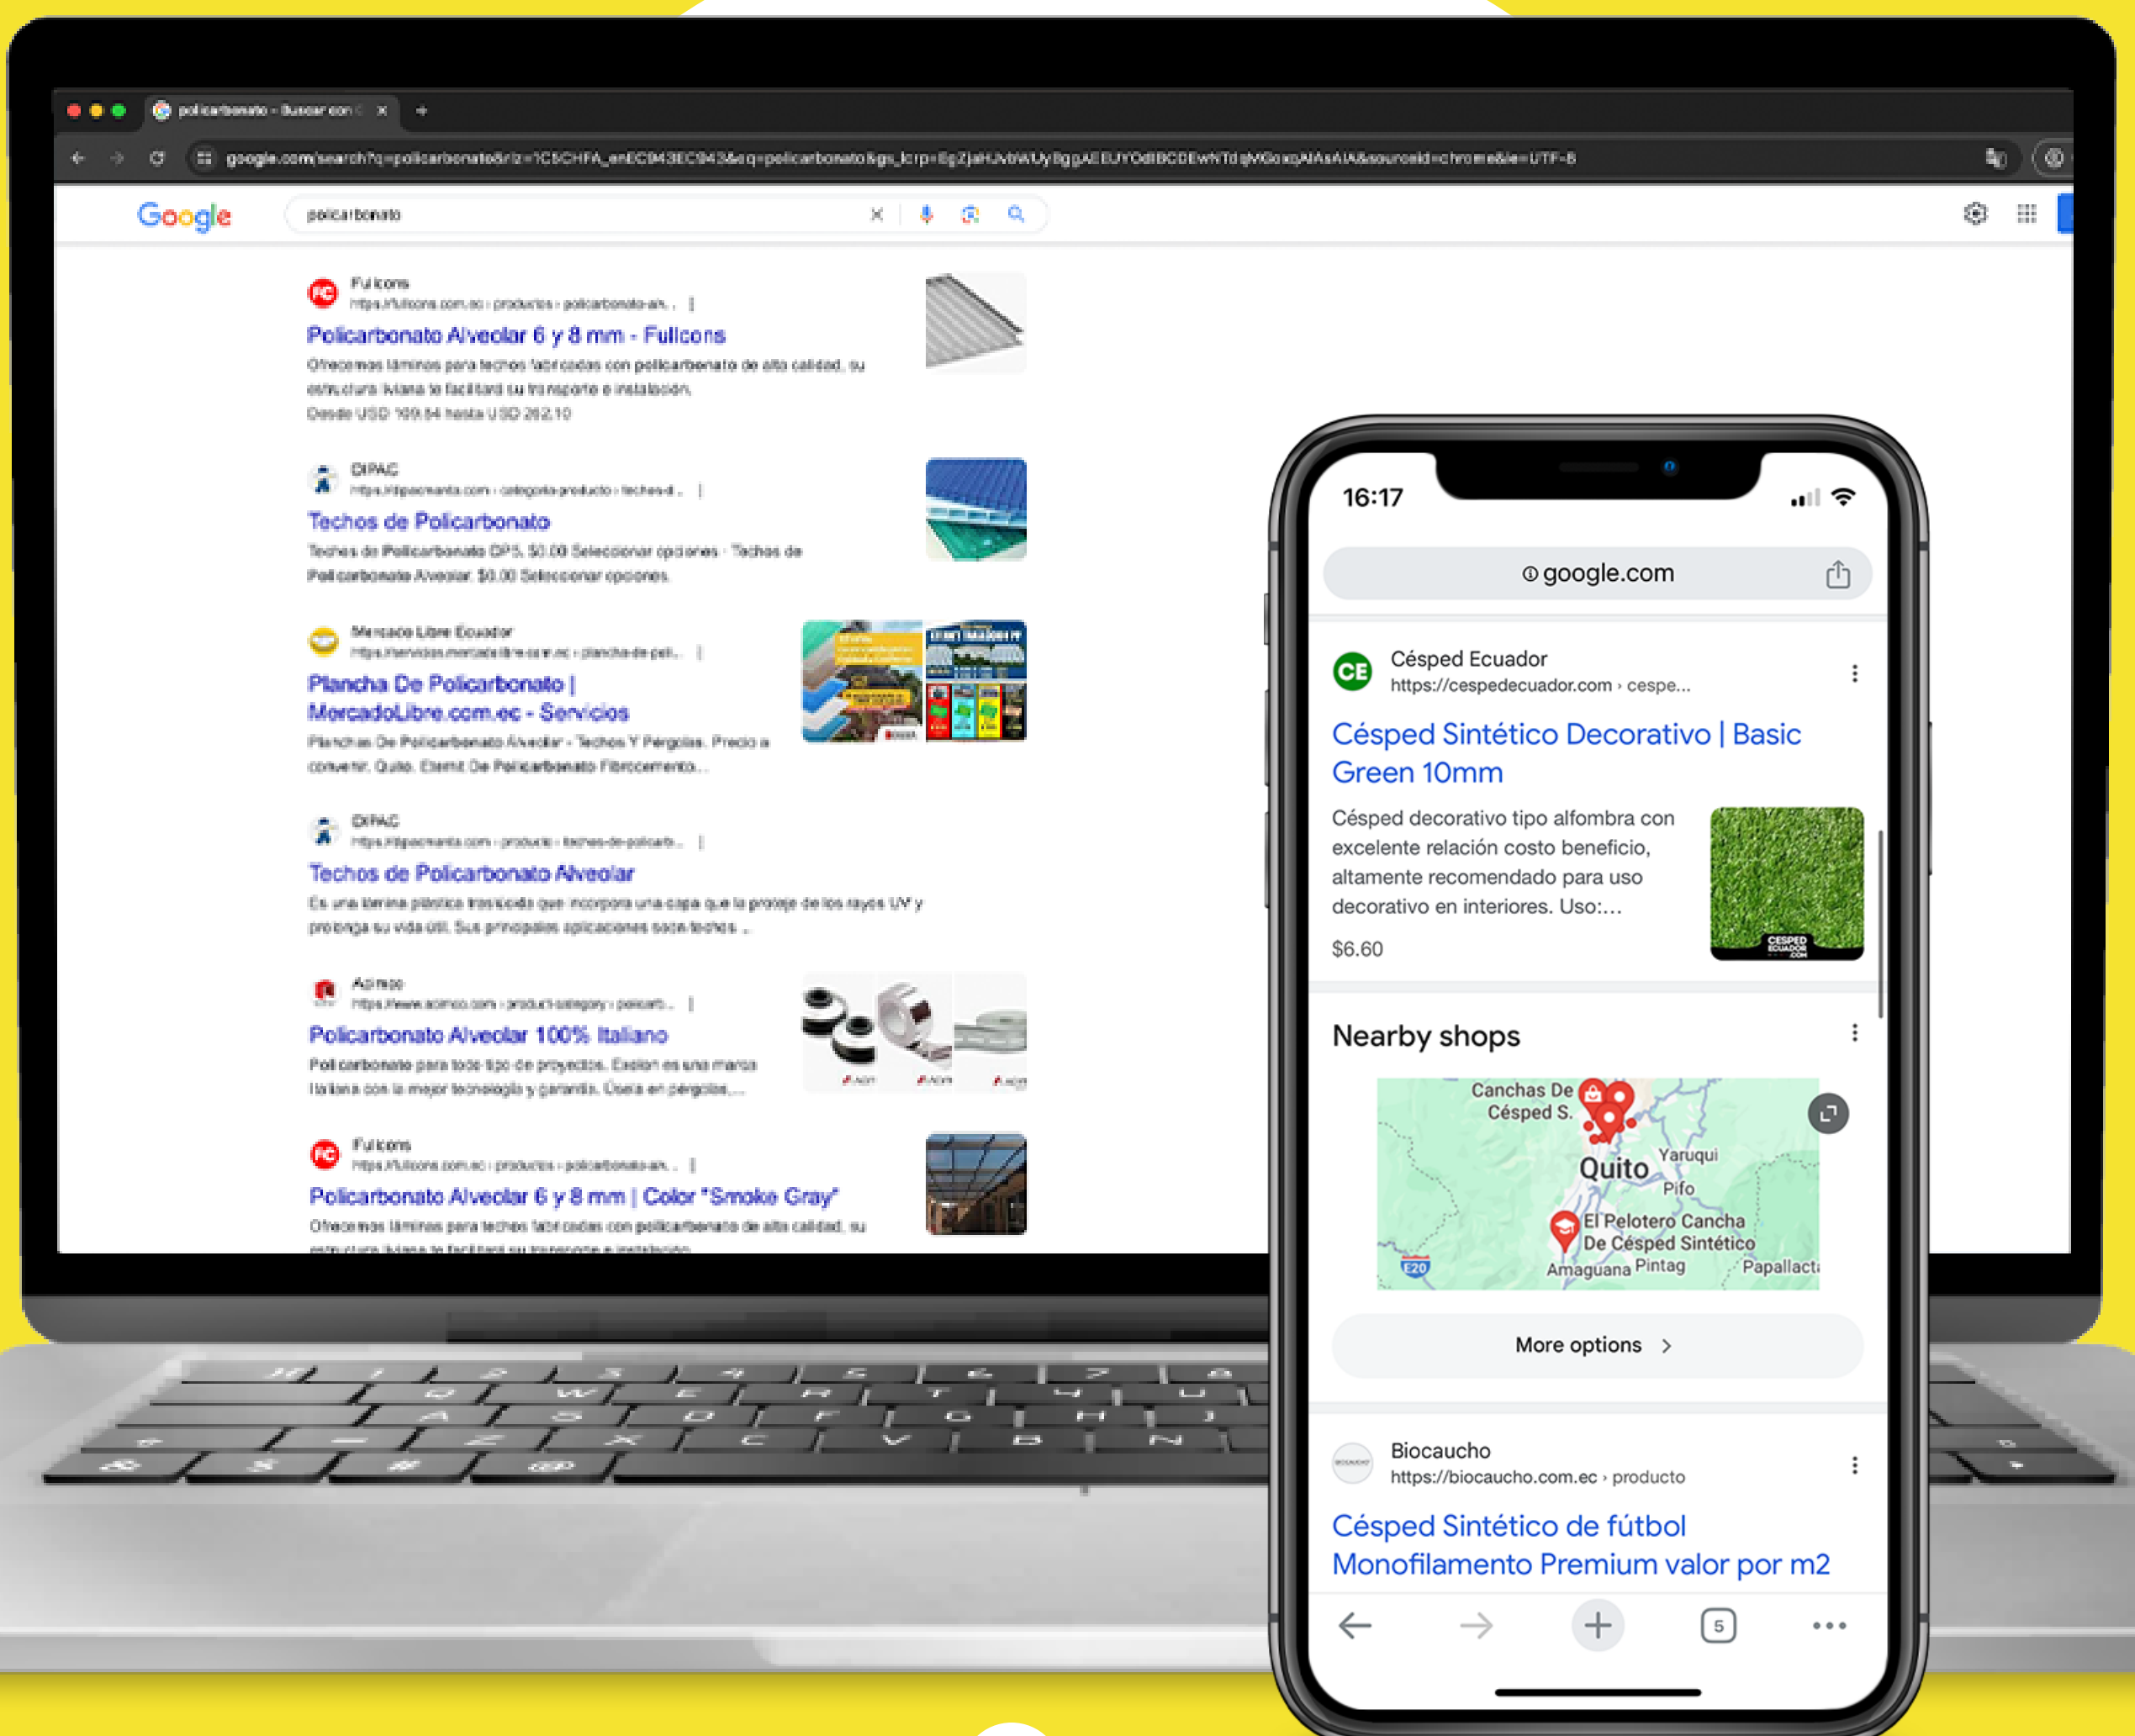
policarbonato - Buscar con G

google.com/search?q=policarbonato&rlz=1C5CHFA_enEC943EC943&oq=policarbonato&gs_lcrp=EgZjaHJvbWUyBggAEEUYOdIBCDEwNTdqMGoxqAIAsAIA&sourceid=chrome&ie=UTF-8

Google

policarbonato

Fullcons
https://fullcons.com.ec › productos › policarbonato-alv...
Policarbonato Alveolar 6 y 8 mm - Fullcons
Ofrecemos láminas para techos fabricadas con policarbonato de alta calidad, su estructura liviana te facilitará su transporte e instalación.
Desde USD 169.84 hasta USD 262.10

DIPAC
https://dipacmanta.com › categoria-producto › techos-d...
Techos de Policarbonato
Techos de Policarbonato DPS. $0.00 Seleccionar opciones · Techos de Policarbonato Alveolar. $0.00 Seleccionar opciones.

Mercado Libre Ecuador
https://servicios.mercadolibre.com.ec › plancha-de-poli...
Plancha De Policarbonato | MercadoLibre.com.ec - Servicios
Planchas De Policarbonato Alveolar - Techos Y Pergolas. Precio a convenir. Quito. Eternit De Policarbonato Fibrocemento...

DIPAC
https://dipacmanta.com › producto › techos-de-policarb...
Techos de Policarbonato Alveolar
Es una lámina plástica traslúcida que incorpora una capa que la protege de los rayos UV y prolonga su vida útil. Sus principales aplicaciones son techos ...

Acimco
https://www.acimco.com › product-category › policarb...
Policarbonato Alveolar 100% Italiano
Policarbonato para todo tipo de proyectos. Exolon es una marca italiana con la mejor tecnología y garantía. Úsela en pérgolas,...

Fullcons
https://fullcons.com.ec › productos › policarbonato-alv...
Policarbonato Alveolar 6 y 8 mm | Color "Smoke Gray"
Ofrecemos láminas para techos fabricadas con policarbonato de alta calidad, su estructura liviana te facilitará su transporte e instalación.

16:17

google.com

Césped Ecuador
https://cespedecuador.com › cespe...
Césped Sintético Decorativo | Basic Green 10mm
Césped decorativo tipo alfombra con excelente relación costo beneficio, altamente recomendado para uso decorativo en interiores. Uso:...
$6.60

Nearby shops

Canchas De Césped S.
Quito
Yaruqui
Pifo
El Pelotero Cancha De Césped Sintético
Amaguana
Pintag
Papallacta
E20

More options

Biocaucho
https://biocaucho.com.ec › producto
Césped Sintético de fútbol Monofilamento Premium valor por m2

5